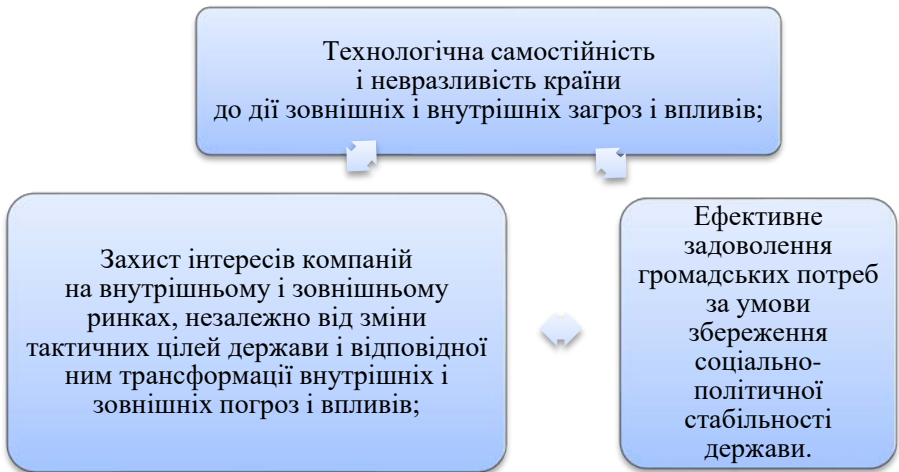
Технологічна самостійність
і невразливість країни
до дії зовнішніх і внутрішніх загроз і впливів;

Захист інтересів компаній на внутрішньому і зовнішньому ринках, незалежно від зміни тактичних цілей держави і відповідної ним трансформації внутрішніх і зовнішніх погроз і впливів;

Ефективне задоволення громадських потреб за умови збереження соціально-політичної стабільності держави.